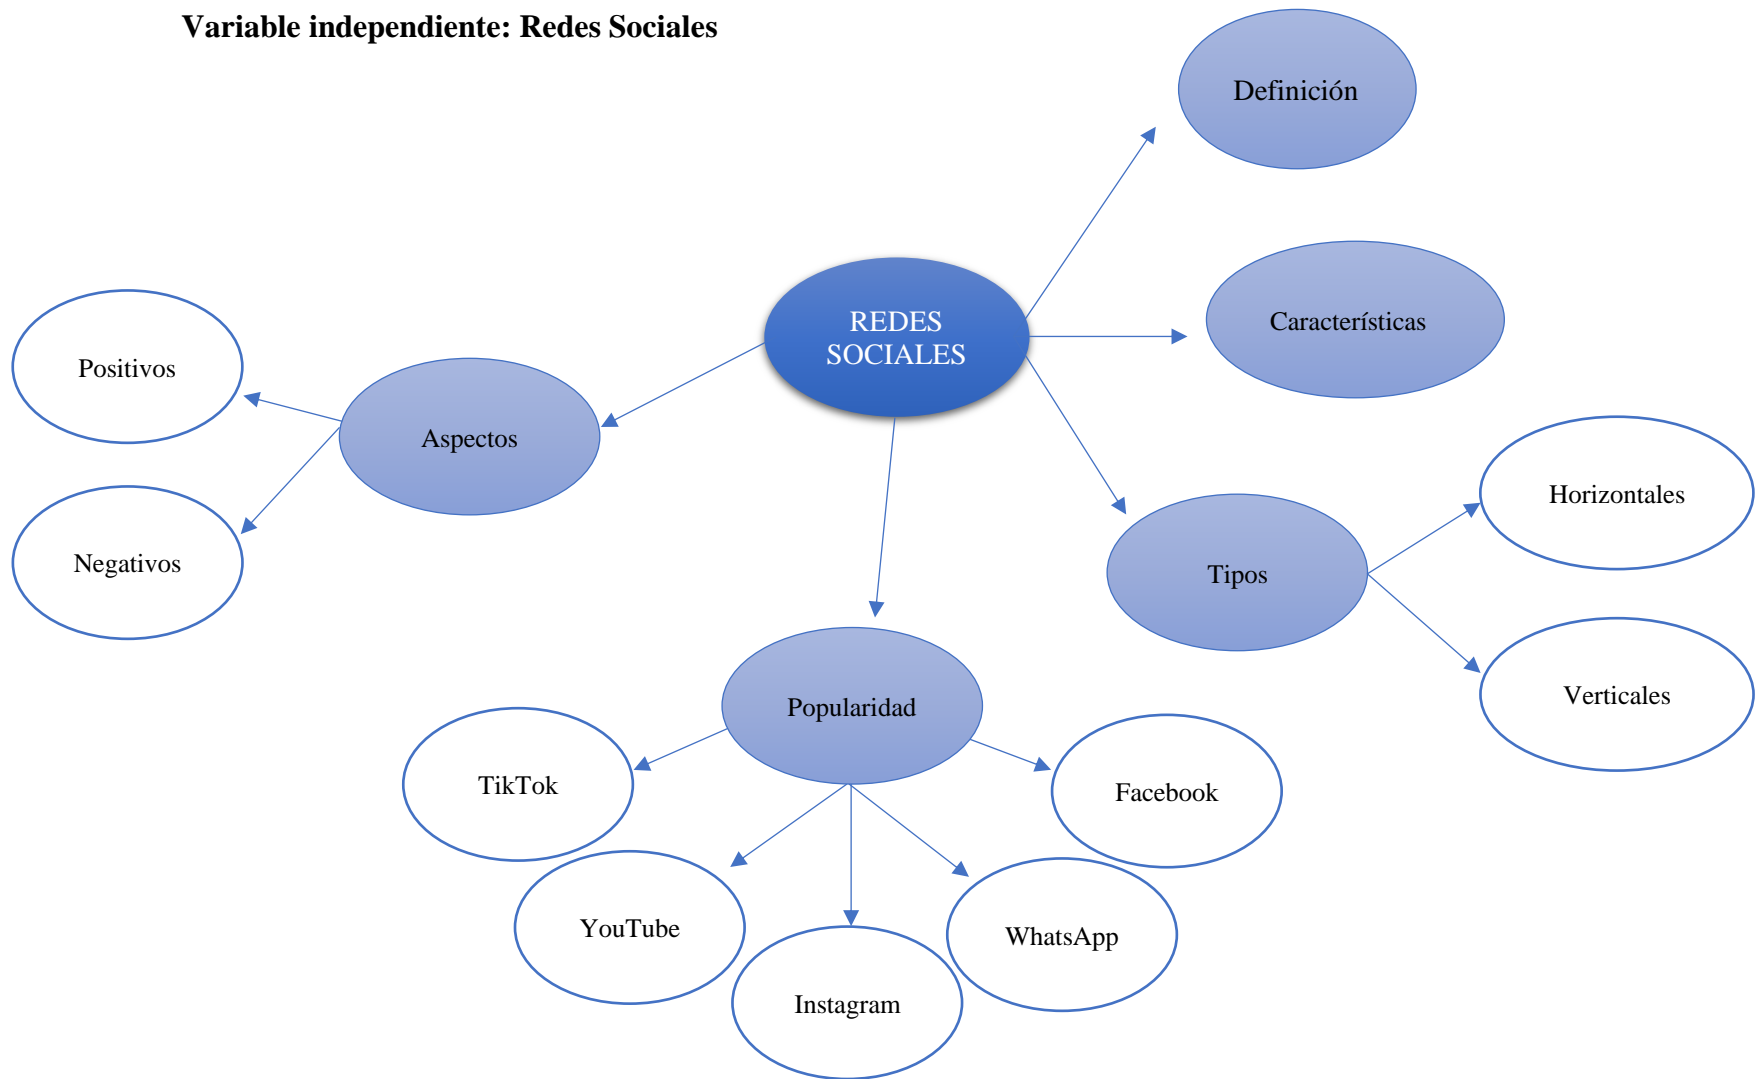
Variable independiente: Redes Sociales

REDES SOCIALES

Definición

Características

Tipos

Horizontales

Verticales

Aspectos

Positivos

Negativos

Popularidad

TikTok

Facebook

YouTube

WhatsApp

Instagram